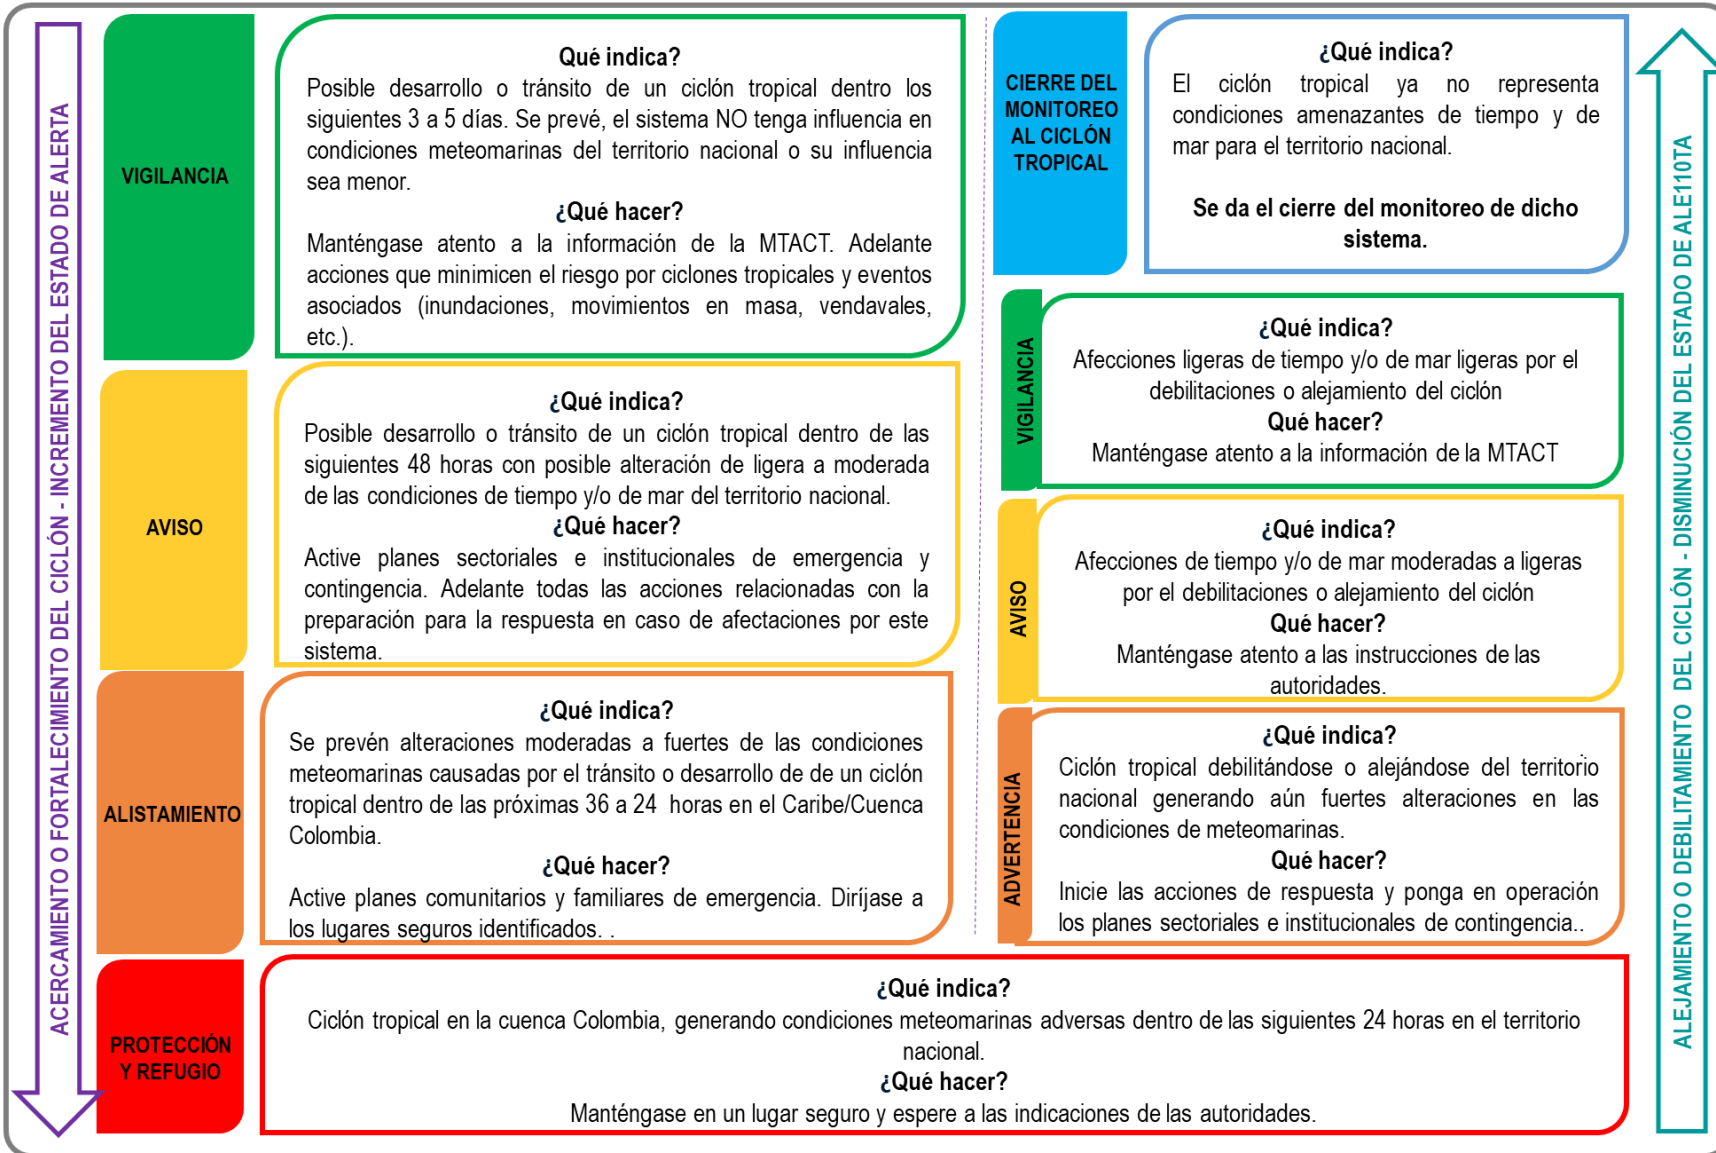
ACERCAMIENTO O FORTALECIMIENTO DEL CICLÓN - INCREMENTO DEL ESTADO DE ALERTA

VIGILANCIA

Qué indica?
Posible desarrollo o tránsito de un ciclón tropical dentro los siguientes 3 a 5 días. Se prevé, el sistema NO tenga influencia en condiciones meteomarinas del territorio nacional o su influencia sea menor.
¿Qué hacer?
Manténgase atento a la información de la MTACT. Adelante acciones que minimicen el riesgo por ciclones tropicales y eventos asociados (inundaciones, movimientos en masa, vendavales, etc.).

AVISO

¿Qué indica?
Posible desarrollo o tránsito de un ciclón tropical dentro de las siguientes 48 horas con posible alteración de ligera a moderada de las condiciones de tiempo y/o de mar del territorio nacional.
¿Qué hacer?
Active planes sectoriales e institucionales de emergencia y contingencia. Adelante todas las acciones relacionadas con la preparación para la respuesta en caso de afectaciones por este sistema.

ALISTAMIENTO

¿Qué indica?
Se prevén alteraciones moderadas a fuertes de las condiciones meteomarinas causadas por el tránsito o desarrollo de de un ciclón tropical dentro de las próximas 36 a 24 horas en el Caribe/Cuenca Colombia.
¿Qué hacer?
Active planes comunitarios y familiares de emergencia. Diríjase a los lugares seguros identificados. .

CIERRE DEL MONITOREO AL CICLÓN TROPICAL

¿Qué indica?
El ciclón tropical ya no representa condiciones amenazantes de tiempo y de mar para el territorio nacional.
Se da el cierre del monitoreo de dicho sistema.

VIGILANCIA

¿Qué indica?
Afecciones ligeras de tiempo y/o de mar ligeras por el debilitaciones o alejamiento del ciclón
Qué hacer?
Manténgase atento a la información de la MTACT

AVISO

¿Qué indica?
Afecciones de tiempo y/o de mar moderadas a ligeras por el debilitaciones o alejamiento del ciclón
Qué hacer?
Manténgase atento a las instrucciones de las autoridades.

ADVERTENCIA

¿Qué indica?
Ciclón tropical debilitándose o alejándose del territorio nacional generando aún fuertes alteraciones en las condiciones de meteomarinas.
Qué hacer?
Inicie las acciones de respuesta y ponga en operación los planes sectoriales e institucionales de contingencia..

ALEJAMIENTO O DEBILITAMIENTO DEL CICLÓN - DISMINUCIÓN DEL ESTADO DE ALE110TA

PROTECCIÓN Y REFUGIO

¿Qué indica?
Ciclón tropical en la cuenca Colombia, generando condiciones meteomarinas adversas dentro de las siguientes 24 horas en el territorio nacional.
¿Qué hacer?
Manténgase en un lugar seguro y espere a las indicaciones de las autoridades.